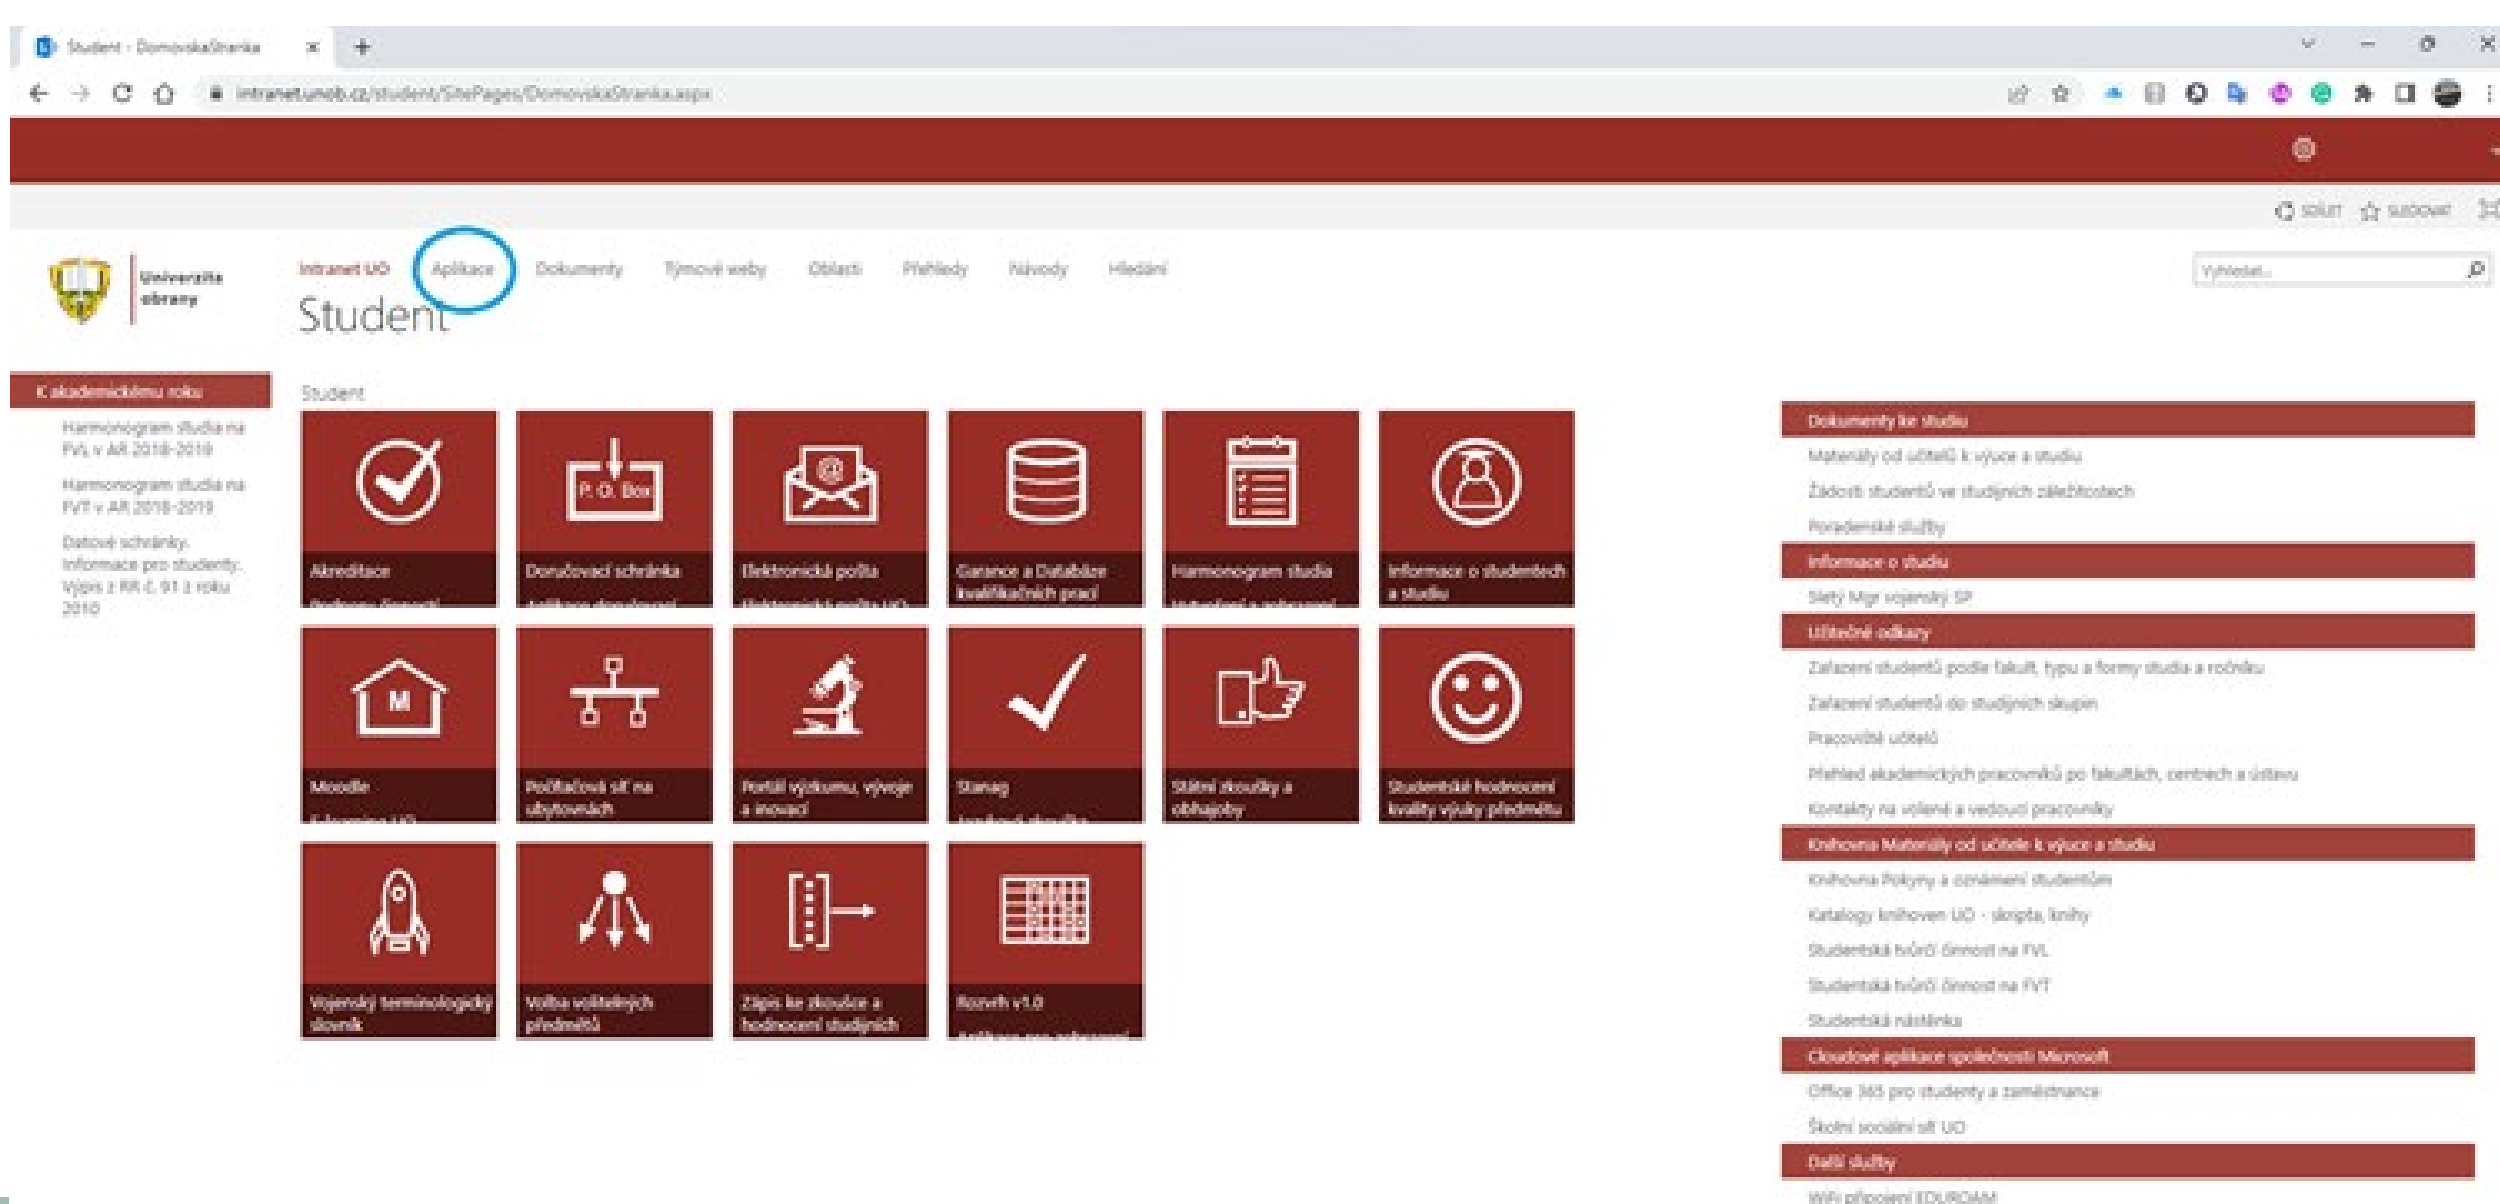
Student - DomovskaStranka ×
+
intranet.unob.cz/student/SitePages/DomovskaStranka.aspx

SDÍLET SLEDOVAT

Univerzita obrany

Intranet UO Aplikace Dokumenty Týmové weby Oblasti Přehledy Návody Hledání

Vyhledat...

Student

K akademickému roku
Harmonogram studia na FVL v AR 2018-2019
Harmonogram studia na FVT v AR 2018-2019
Datové schránky. Informace pro studenty. Výpis z RR č. 91 z roku 2010

Student

Akreditace
Doručovací schránka
P. O. Box
Elektronická pošta
Garance a Databáze kvalifikačních prací
Harmonogram studia
Informace o studentech a studiu
M
Moodle
Počítačová síť na ubytovnách
Portál výzkumu, vývoje a inovací
Stanag
Státní zkoušky a obhajoby
Studentské hodnocení kvality výuky předmětu
Vojenský terminologický slovník
Volba volitelných předmětů
Zápis ke zkoušce a hodnocení studijních
Rozvrh v1.0

Dokumenty ke studiu
Materiály od učitelů k výuce a studiu
Žádosti studentů ve studijních záležitostech
Poradenské služby
Informace o studiu
Slety Mgr vojenský SP
Užitečné odkazy
Zařazení studentů podle fakult, typu a formy studia a ročníku
Zařazení studentů do studijních skupin
Pracoviště učitelů
Přehled akademických pracovníků po fakultách, centrech a ústavu
Kontakty na volené a vedoucí pracovníky
Knihovna Materiály od učitele k výuce a studiu
Knihovna Pokyny a oznámení studentům
Katalogy knihoven UO - skripta, knihy
Studentská tvůrčí činnost na FVL
Studentská tvůrčí činnost na FVT
Studentská nástěnka
Cloudové aplikace společnosti Microsoft
Office 365 pro studenty a zaměstnance
Školní sociální síť UO
Další služby
WiFi připojení EDUROAM